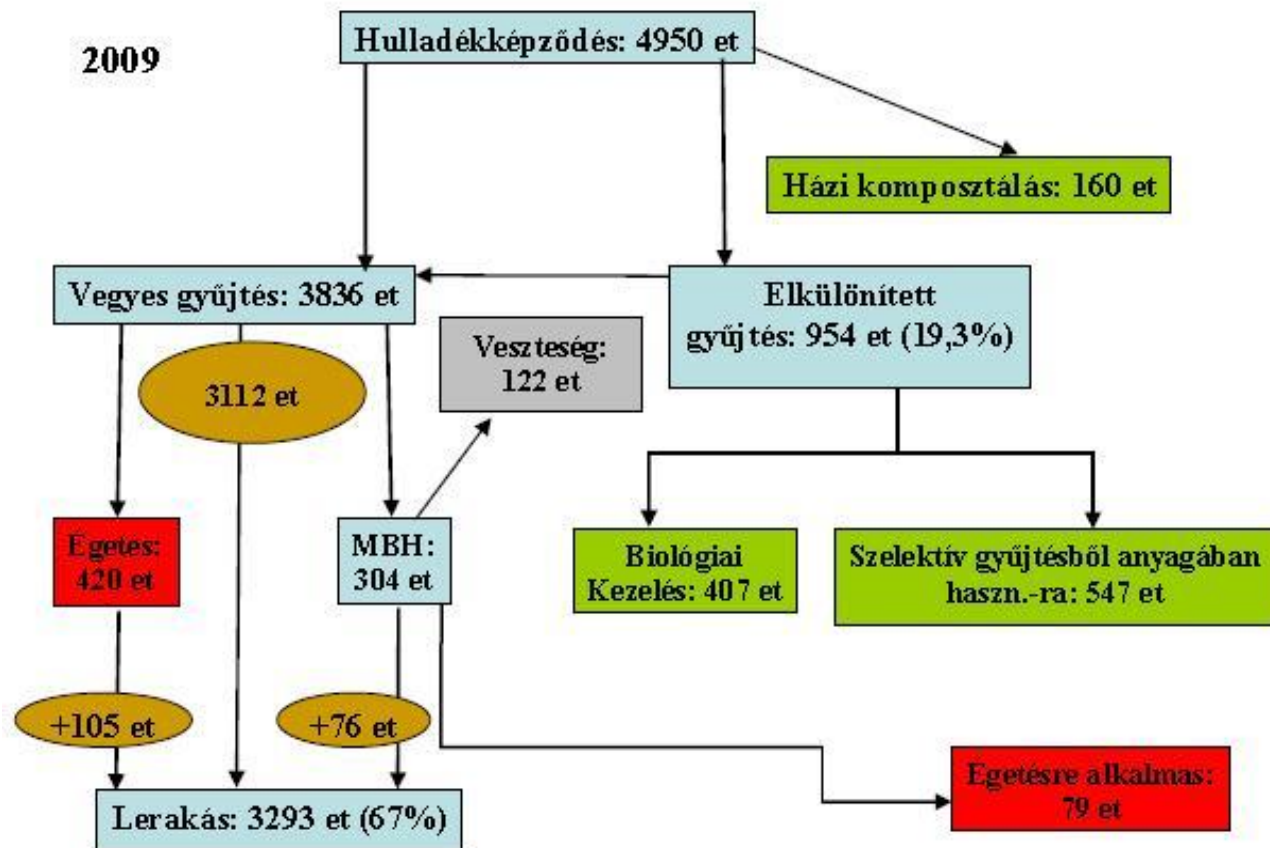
2009

Hulladékképződés: 4950 et

Házi komposztálás: 160 et

Vegyes gyűjtés: 3836 et

Elkülönített gyűjtés: 954 et (19,3%)

3112 et

Veszteség: 122 et

Égetés: 420 et

MBH: 304 et

Biológiai Kezelés: 407 et

Szelektív gyűjtésből anyagában haszn.-ra: 547 et

+105 et

+76 et

Égetésre alkalmas: 79 et

Lerakás: 3293 et (67%)